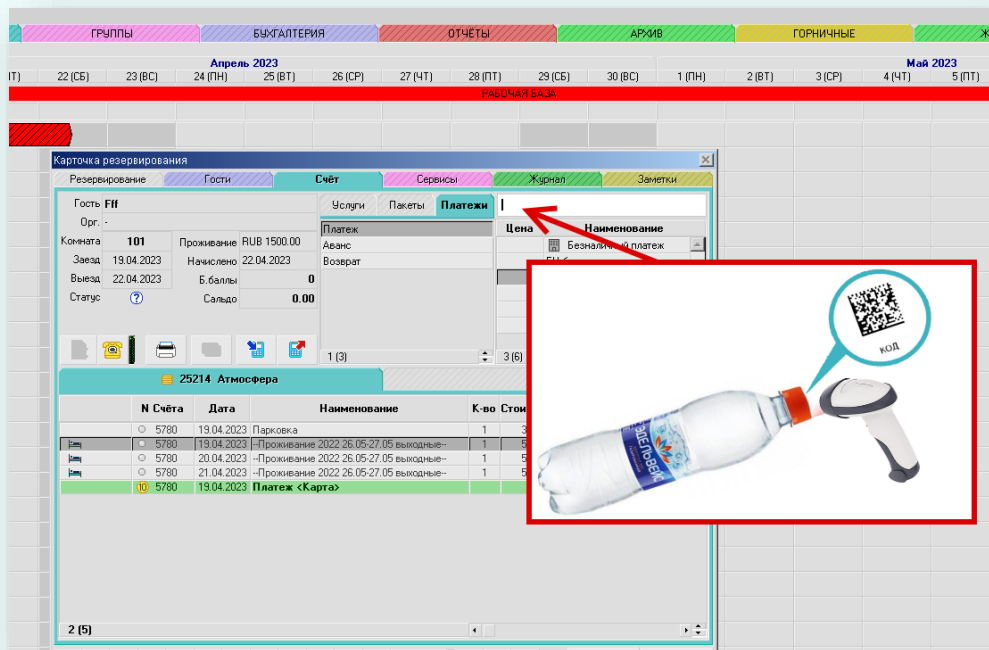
ГРУППЫ | БУХГАЛТЕРИЯ | ОТЧЁТЫ | АРХИВ | ГОРНИЧНЫЕ | Ж

Апрель 2023 | Май 2023

ПТ) | 22 (СБ) | 23 (ВС) | 24 (ПН) | 25 (ВТ) | 26 (СР) | 27 (ЧТ) | 28 (ПТ) | 29 (СБ) | 30 (ВС) | 1 (ПН) | 2 (ВТ) | 3 (СР) | 4 (ЧТ) | 5 (ПТ)

РАБОЧАЯ БАЗА

Карточка резервирования

Резервирование | Гости | Счёт | Сервисы | Журнал | Заметки

Гость Fff
Орг. -
Комната 101 | Проживание RUB 1500.00
Заезд 19.04.2023 | Начислено 22.04.2023
Выезд 22.04.2023 | Б.баллы 0
Статус ? | Сальдо 0.00

Услуги | Пакеты | Платежи

Платеж
Аванс
Возврат

Цена | Наименование
Безналичный платеж

1 (3) | 3 (6)

25214 Атмосфера

| N Счёта | Дата | Наименование | К-во | Стои |
|---|---|---|---|---|
| 5780 | 19.04.2023 | Парковка | 1 | 3 |
| 5780 | 19.04.2023 | --Проживание 2022 26.05-27.05 выходные-- | 1 | 5 |
| 5780 | 20.04.2023 | --Проживание 2022 26.05-27.05 выходные-- | 1 | 5 |
| 5780 | 21.04.2023 | --Проживание 2022 26.05-27.05 выходные-- | 1 | 5 |
| 5780 | 19.04.2023 | Платеж <Карта> | | |

2 (5)

КОД

ЭДЕЛЬВЕЙС